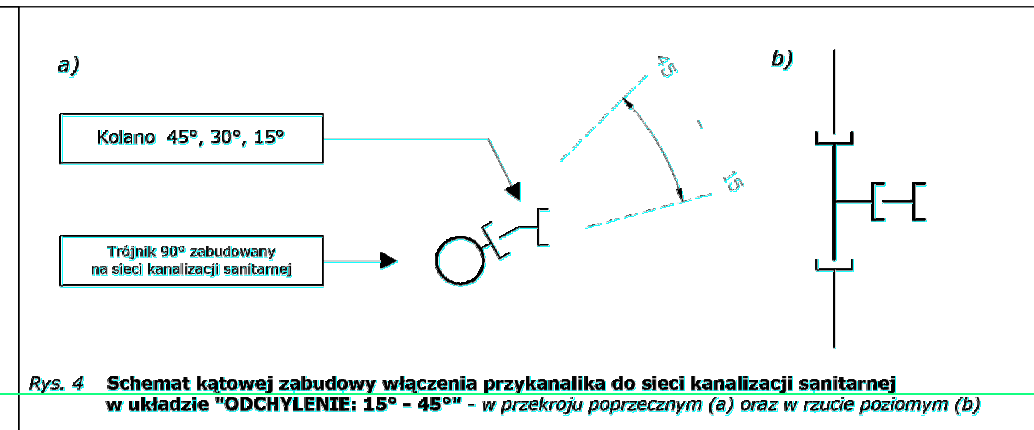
a)

b)

Kolano 45°, 30°, 15°

Trójnik 90° zabudowany na sieci kanalizacji sanitarnej

45

15

Rys. 4 **Schemat kątowej zabudowy włączenia przykanalika do sieci kanalizacji sanitarnej w układzie "ODCHYLENIE: 15° - 45°"** - w przekroju poprzecznym (a) oraz w rzucie poziomym (b)